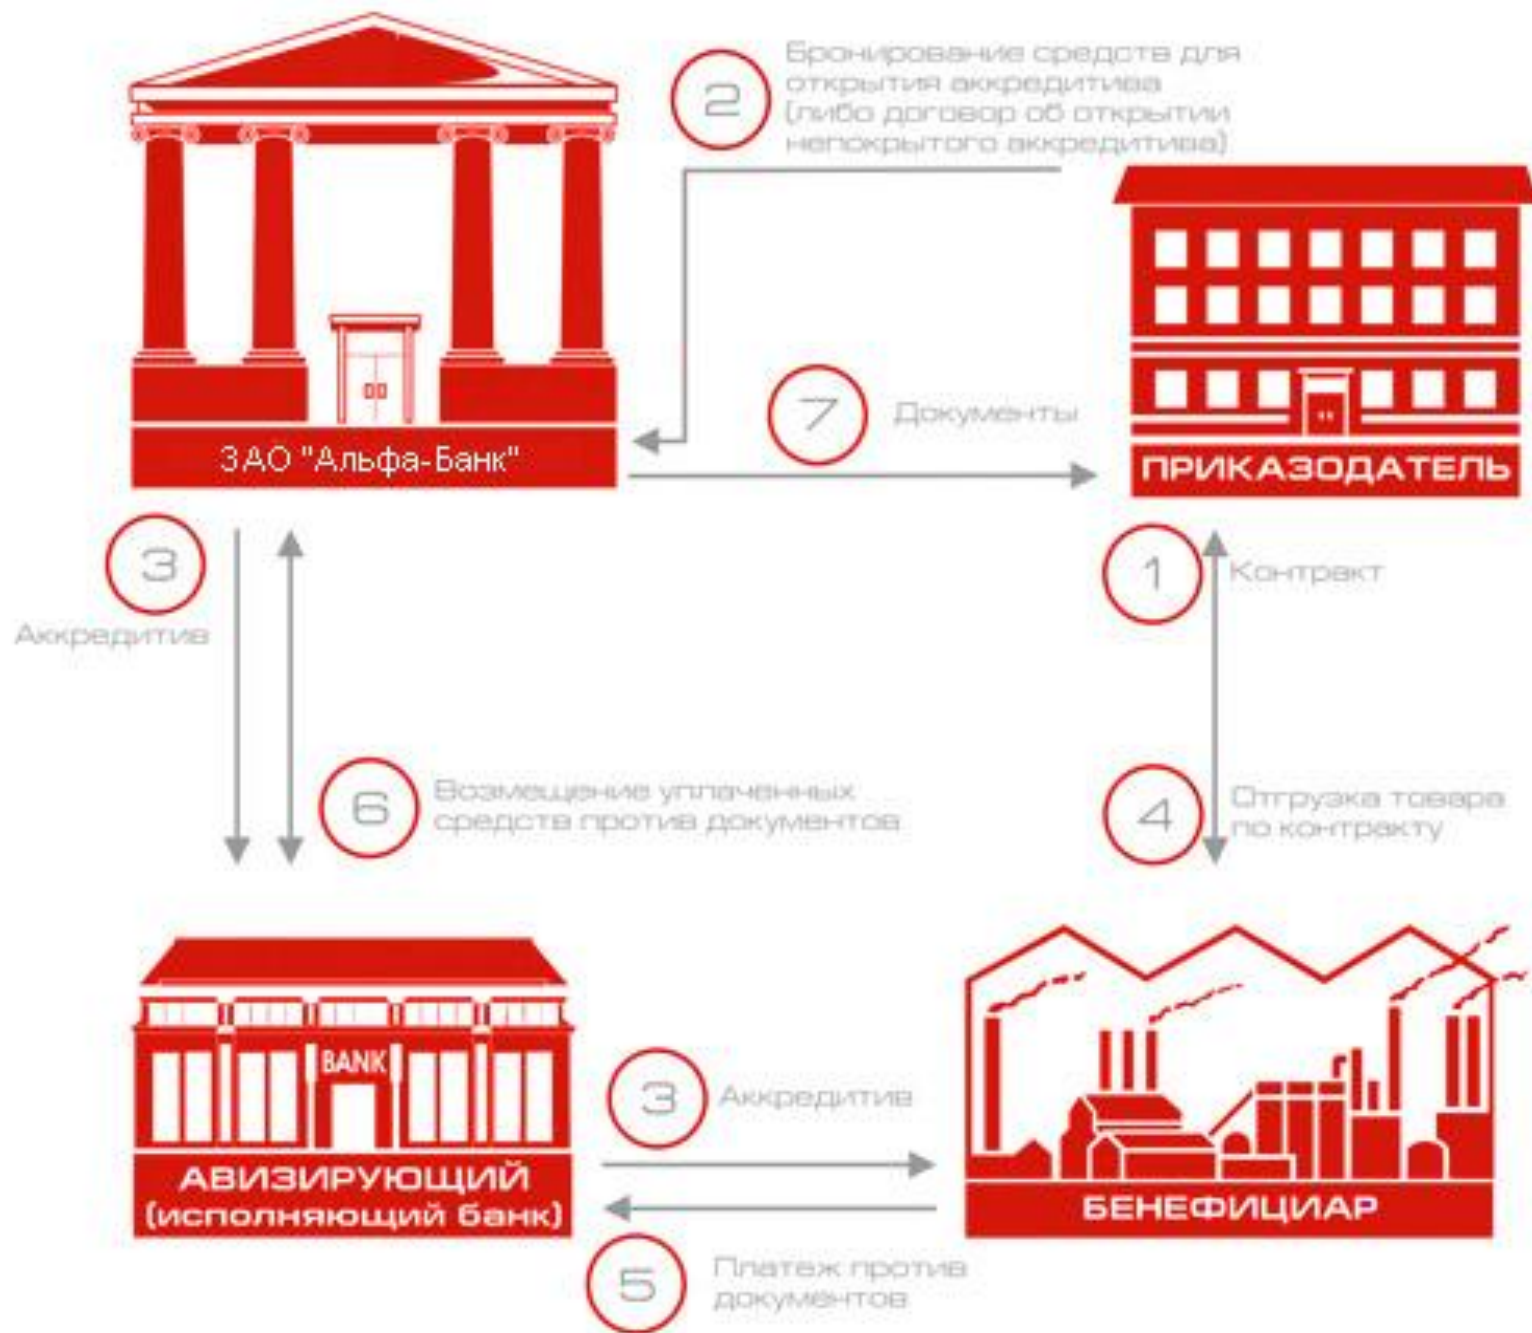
2 Бронирование средств для открытия аккредитива (либо договор об открытии непокрытого аккредитива)

ЗАО "Альфа-Банк"

7 Документы

ПРИКАЗОДАТЕЛЬ

3 Аккредитив

1 Контракт

6 Возмещение уплаченных средств против документов

4 Отгрузка товара по контракту

BANK

АВИЗИРУЮЩИЙ (исполняющий банк)

3 Аккредитив

БЕНЕФИЦИАР

5 Платеж против документов